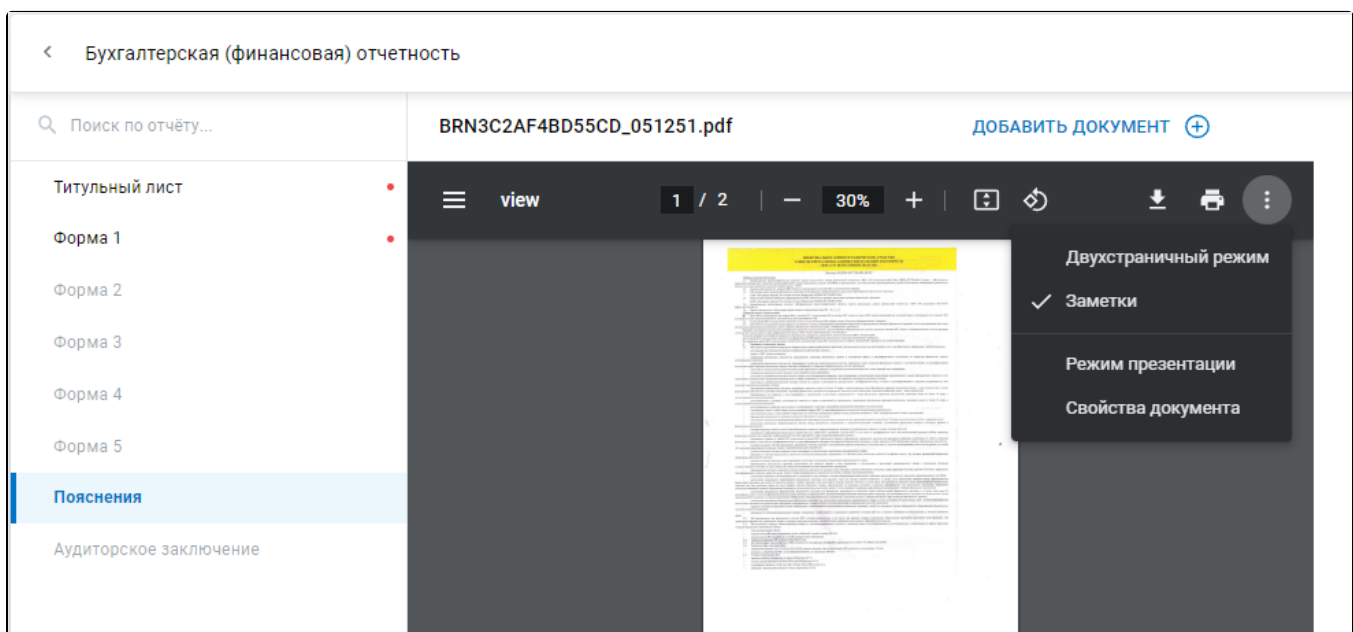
Бухгалтерская (финансовая) отчетность

Поиск по отчёту...

Титульный лист
Форма 1
Форма 2
Форма 3
Форма 4
Форма 5
Пояснения
Аудиторское заключение

BRN3C2AF4BD55CD_051251.pdf

ДОБАВИТЬ ДОКУМЕНТ

view

1 / 2

30%

Двухстраничный режим
Заметки
Режим презентации
Свойства документа

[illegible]